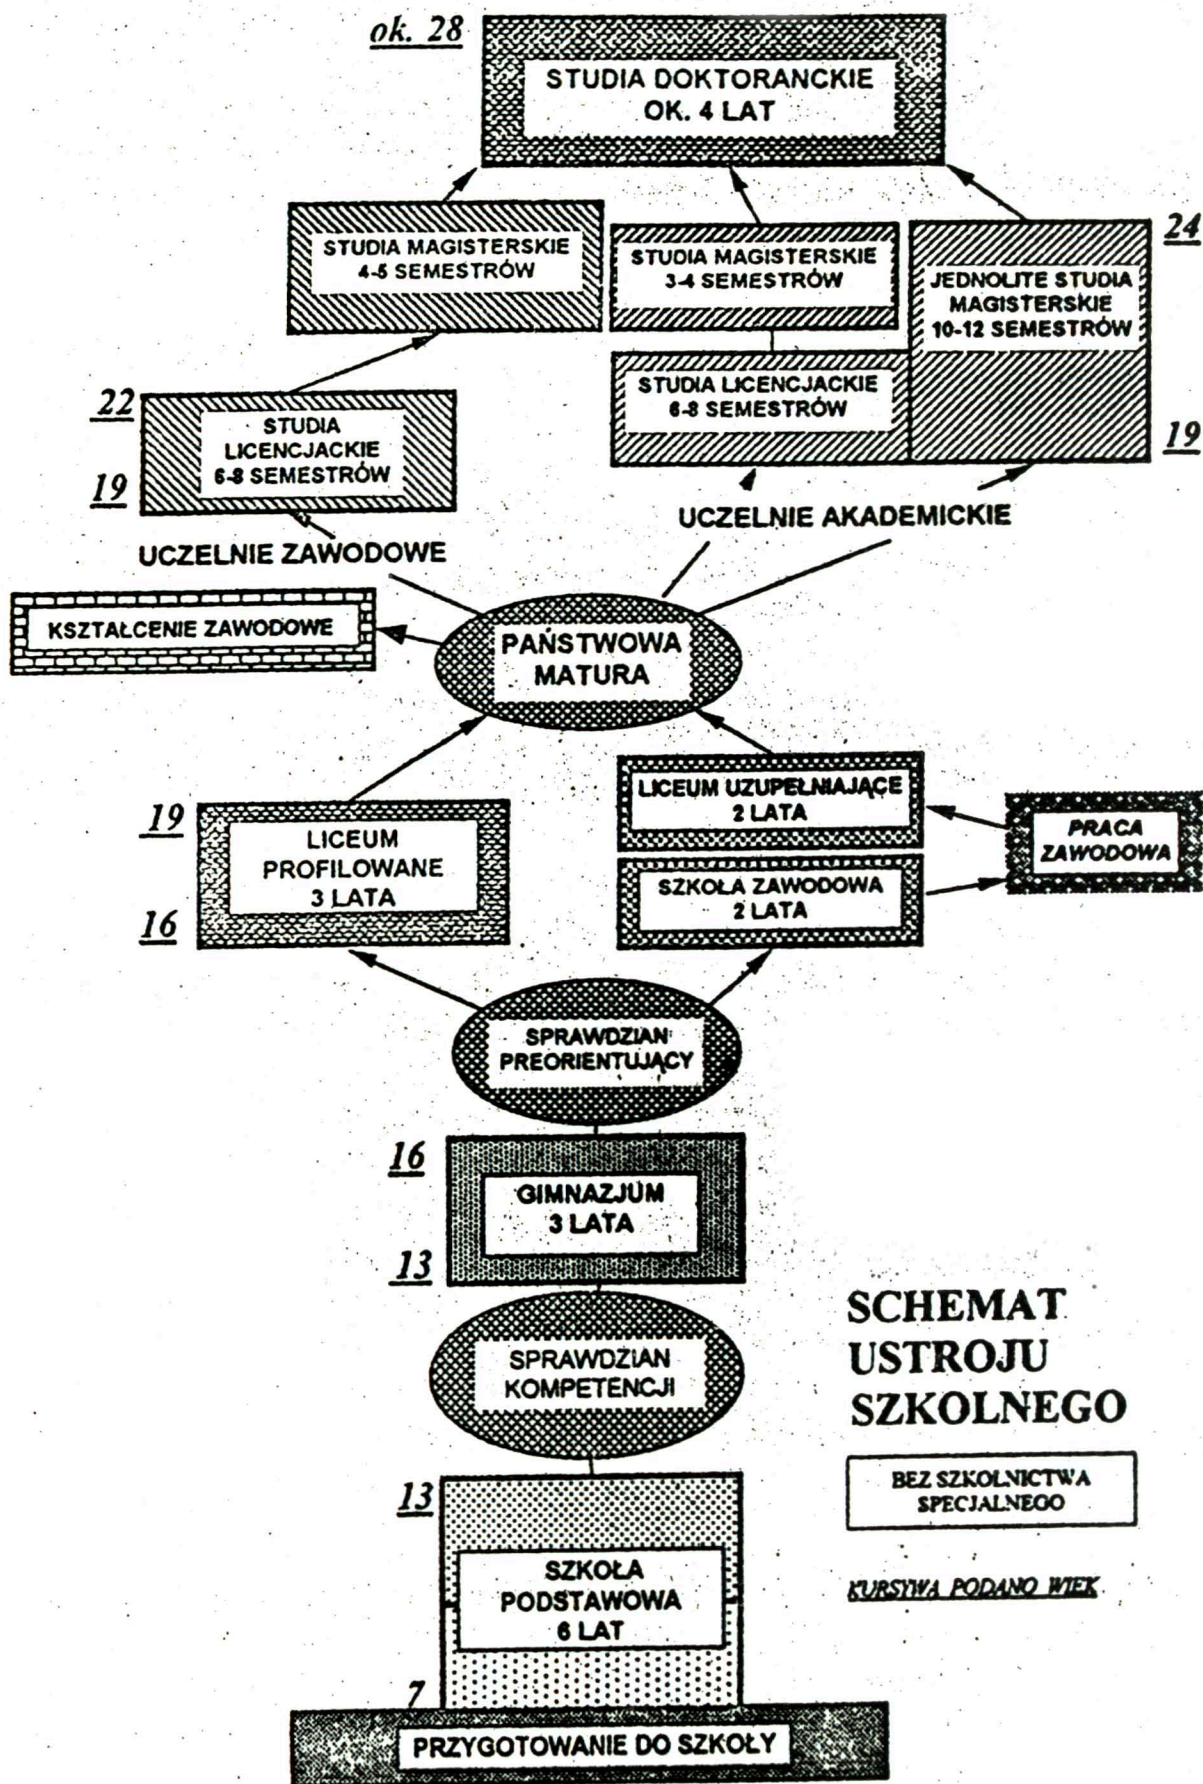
ok. 28

STUDIA DOKTORANCKIE
OK. 4 LAT

STUDIA MAGISTERSKIE
4-5 SEMESTRÓW

STUDIA MAGISTERSKIE
3-4 SEMESTRÓW

24

JEDNOLITE STUDIA MAGISTERSKIE
10-12 SEMESTRÓW

22

STUDIA LICENCJACKIE
6-8 SEMESTRÓW

19

STUDIA LICENCJACKIE
6-8 SEMESTRÓW

19

UCZELNIE AKADEMICKIE

UCZELNIE ZAWODOWE

KSZTAŁCENIE ZAWODOWE

PAŃSTWOWA MATURA

LICEUM UZUPEŁNIAJĄCE
2 LATA

PRACA ZAWODOWA

19

LICEUM PROFILOWANE
3 LATA

16

SZKOŁA ZAWODOWA
2 LATA

SPRAWDZIAN PREORIENTUJĄCY

16

GIMNAZJUM
3 LATA

13

SCHEMAT USTROJU SZKOLNEGO

SPRAWDZIAN KOMPETENCJI

BEZ SZKOLNICTWA SPECJALNEGO

13

KURSYWĄ PODANO WIEK

SZKOŁA PODSTAWOWA
6 LAT

7

PRZYGOTOWANIE DO SZKOŁY